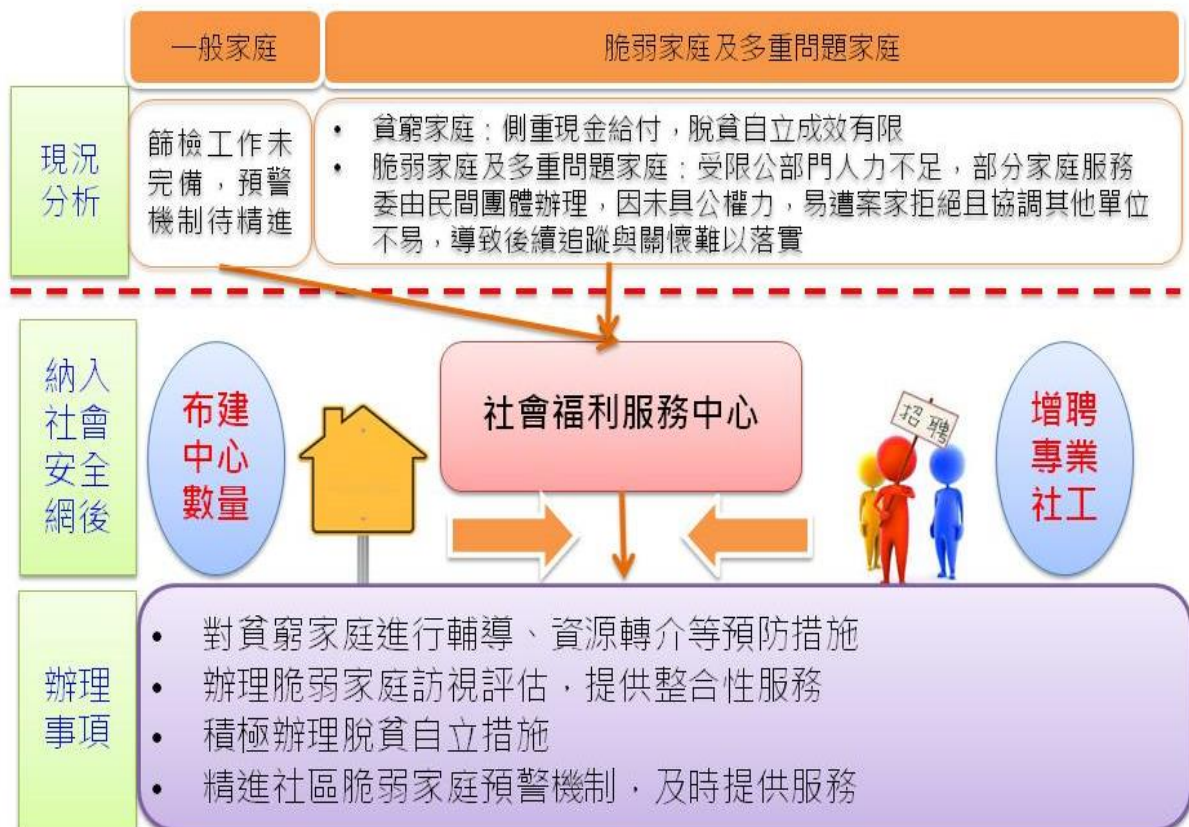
一般家庭

脆弱家庭及多重問題家庭

現況分析

篩檢工作未完備，預警機制待精進

• 貧窮家庭：側重現金給付，脫貧自立成效有限
• 脆弱家庭及多重問題家庭：受限公部門人力不足，部分家庭服務委由民間團體辦理，因未具公權力，易遭案家拒絕且協調其他單位不易，導致後續追蹤與關懷難以落實

納入社會安全網後

布建中心數量

社會福利服務中心

招聘

增聘專業社工

辦理事項

• 對貧窮家庭進行輔導、資源轉介等預防措施
• 辦理脆弱家庭訪視評估，提供整合性服務
• 積極辦理脫貧自立措施
• 精進社區脆弱家庭預警機制，及時提供服務